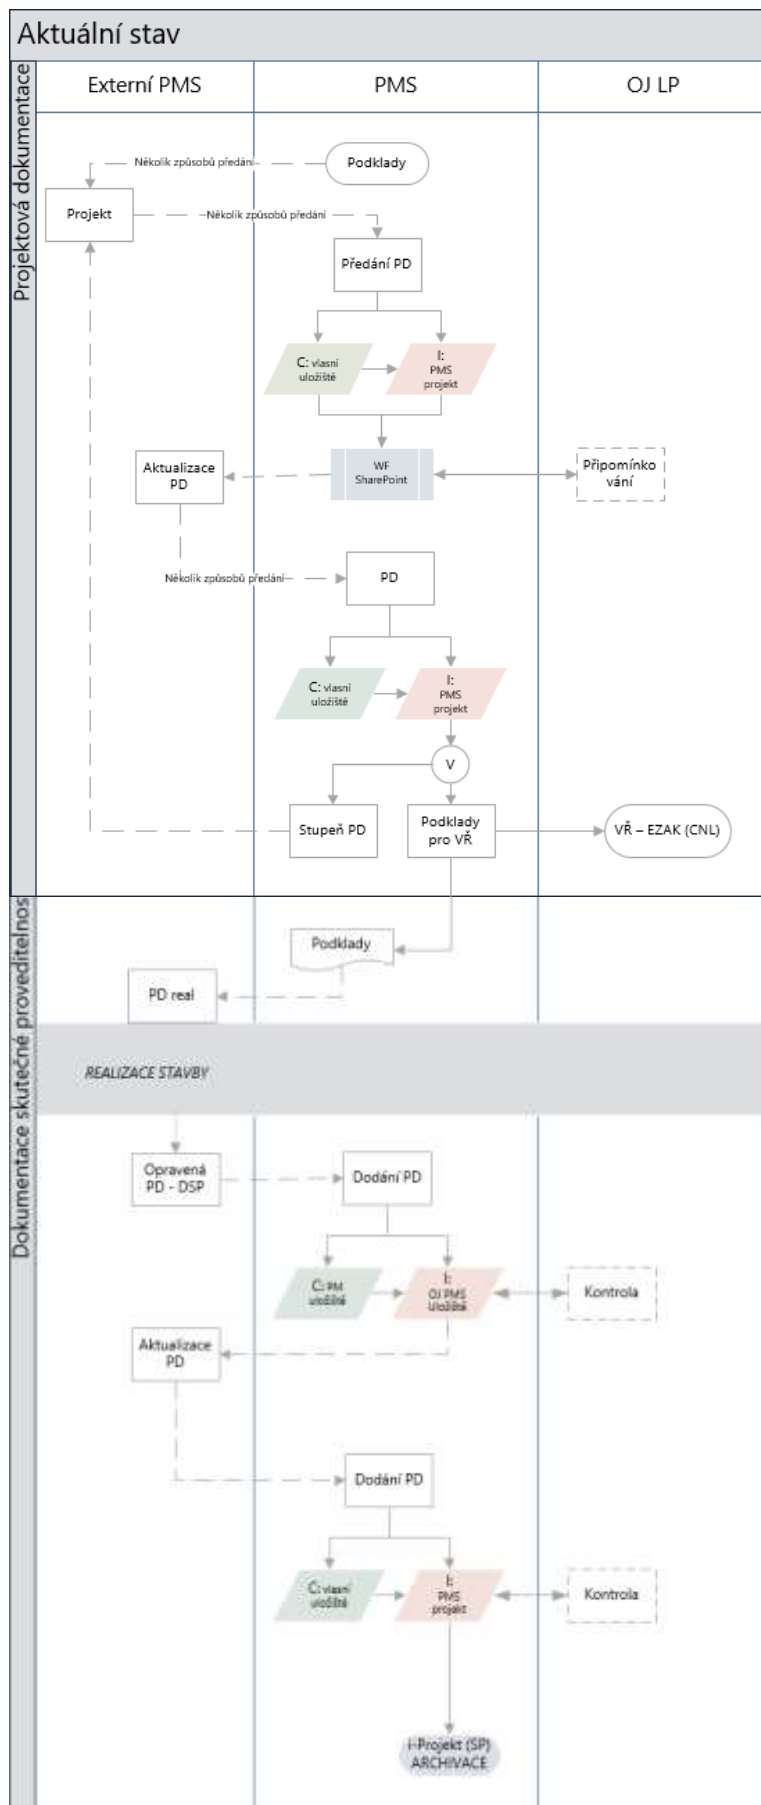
Aktuální stav

Projektová dokumentace

Externí PMS

PMS

OJ LP

Několik způsobů předání

Podklady

Projekt

Několik způsobů předání

Předání PD

C: vlastní uložiště

I: PMS projekt

Aktualizace PD

WF SharePoint

Připomínkování

Několik způsobů předání

PD

C: vlastní uložiště

I: PMS projekt

V

Stupeň PD

Podklady pro VŘ

VŘ – EZAK (CNL)

Dokumentace skutečné proveditelnos

Podklady

PD real

REALIZACE STAVBY

Opravená PD - DSP

Dodání PD

C: PM uložiště

I: OJ PMS Uložiště

Kontrola

Aktualizace PD

Dodání PD

C: vlastní uložiště

I: PMS projekt

Kontrola

i-Projekt (SP) ARCHIVACE